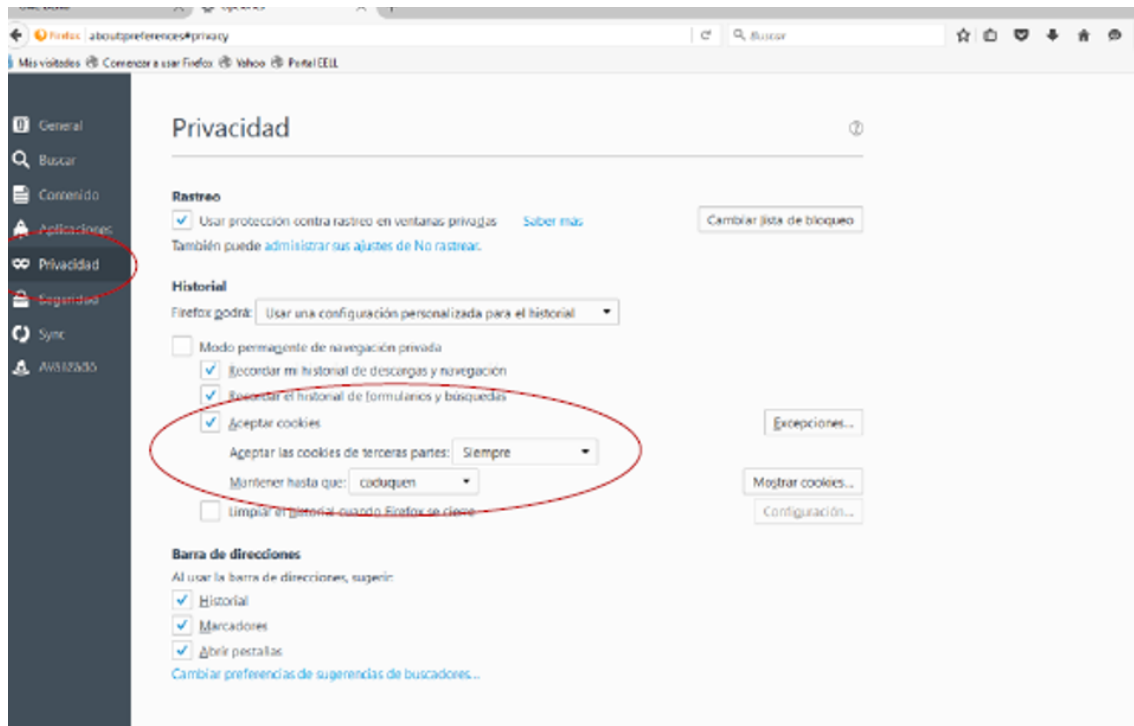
Firefox about:preferences#privacy

Buscar

Más visitados Comenzar a usar Firefox Yahoo Portal EELL

General
Buscar
Contenido
Aplicaciones
Privacidad
Seguridad
Sync
Avanzado

Privacidad

Rastreo

Usar protección contra rastreo en ventanas privadas Saber más

Cambiar lista de bloqueo

También puede administrar sus ajustes de No rastrear.

Historial

Firefox podrá: Usar una configuración personalizada para el historial

Modo permanente de navegación privada

Recordar mi historial de descargas y navegación

Recordar el historial de formularios y búsquedas

Aceptar cookies

Excepciones...

Aceptar las cookies de terceras partes: Siempre

Mantener hasta que: caduquen

Mostrar cookies...

Limpiar el historial cuando Firefox se cierre

Configuración...

Barra de direcciones

Al usar la barra de direcciones, sugerir:

Historial

Marcadores

Abrir pestañas

Cambiar preferencias de sugerencias de buscadores...